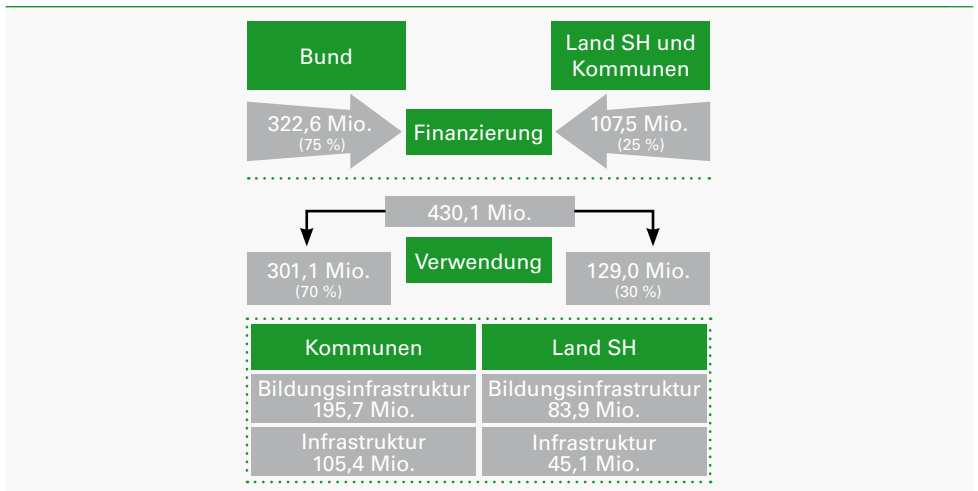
Bund

Land SH und Kommunen

322,6 Mio.
(75 %)

Finanzierung

107,5 Mio.
(25 %)

430,1 Mio.

Verwendung

301,1 Mio.
(70 %)

129,0 Mio.
(30 %)

| Kommunen | Land SH |
|---|---|
| Bildungsinfrastruktur 195,7 Mio. | Bildungsinfrastruktur 83,9 Mio. |
| Infrastruktur 105,4 Mio. | Infrastruktur 45,1 Mio. |